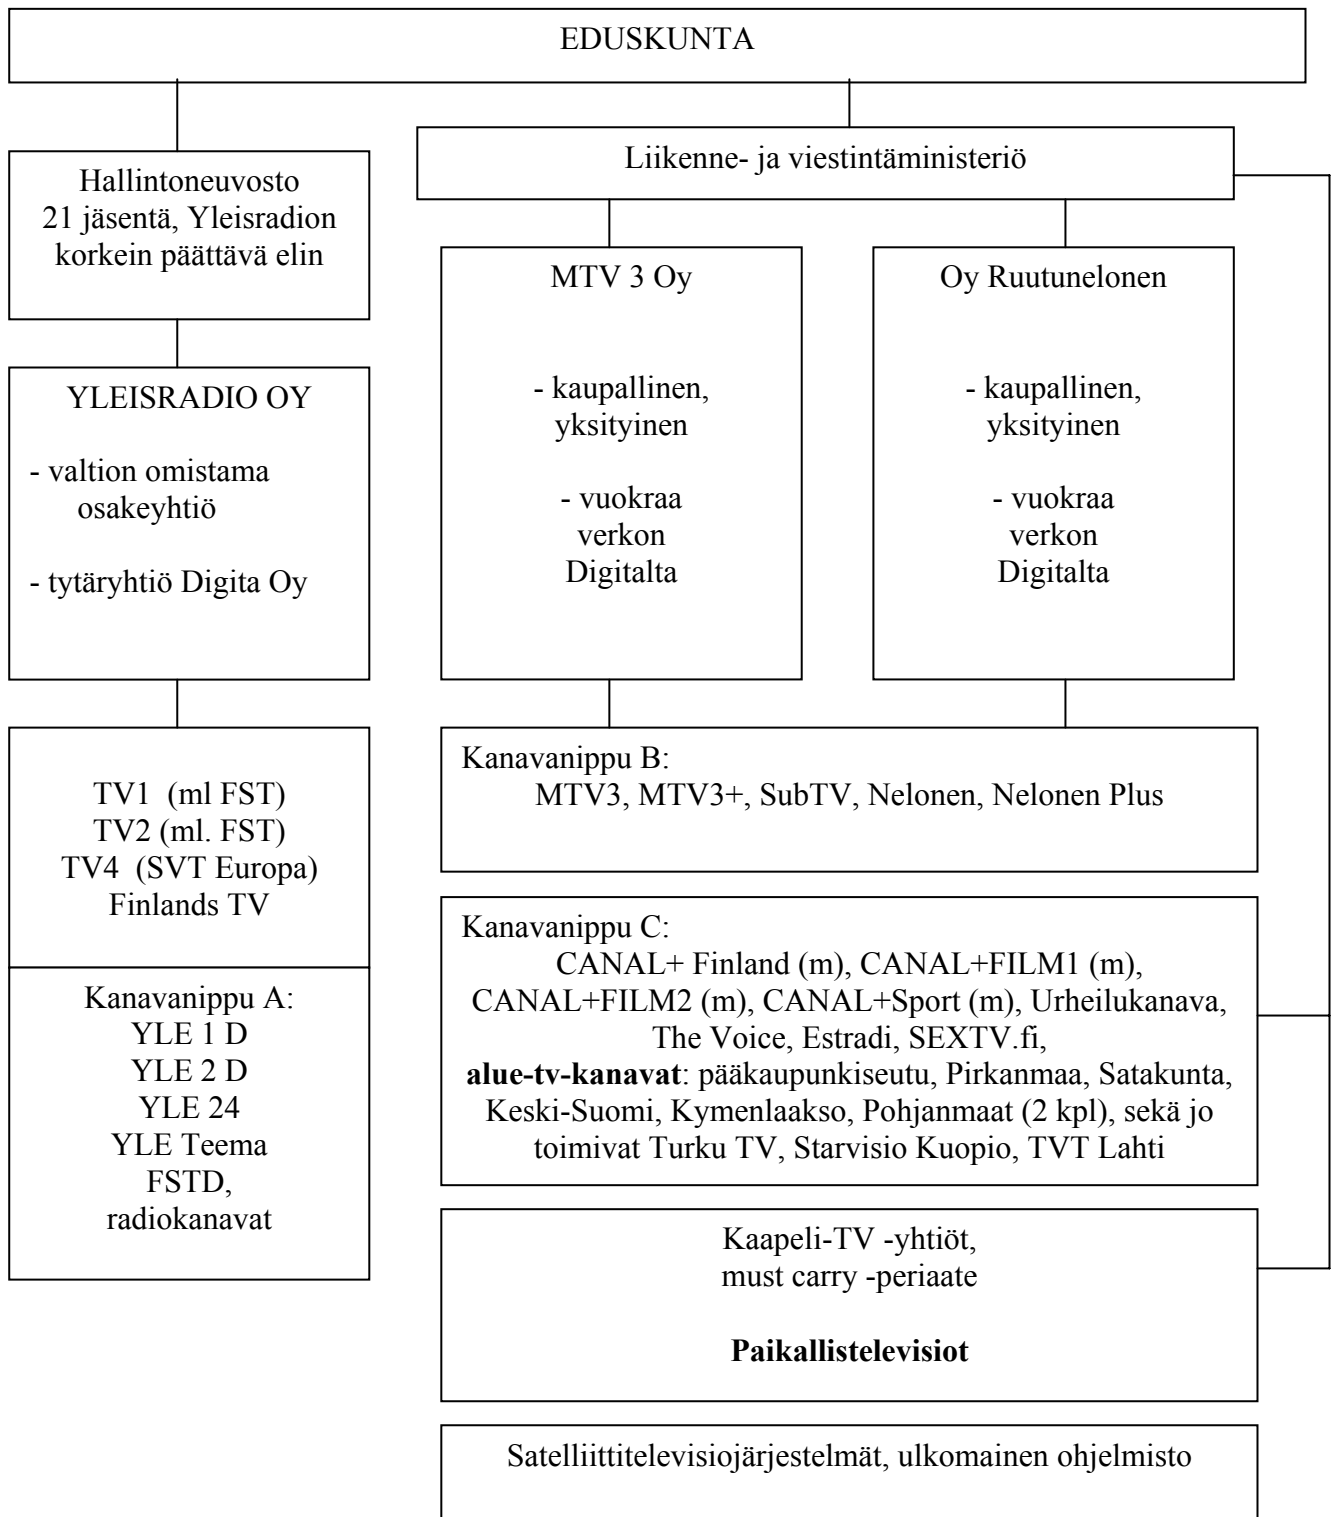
EDUSKUNTA

Hallintoneuvosto
21 jäsentä, Yleisradion korkein päättävä elin

YLEISRADIO OY

- valtion omistama osakeyhtiö

- tytäryhtiö Digita Oy

TV1 (ml FST)
TV2 (ml. FST)
TV4 (SVT Europa)
Finlands TV

Kanavanippu A:
YLE 1 D
YLE 2 D
YLE 24
YLE Teema
FSTD,
radiokanavat

Liikenne- ja viestintäministeriö

MTV 3 Oy

- kaupallinen, yksityinen

- vuokraa verkon Digitalta

Oy Ruutunelonen

- kaupallinen, yksityinen

- vuokraa verkon Digitalta

Kanavanippu B:
MTV3, MTV3+, SubTV, Nelonen, Nelonen Plus

Kanavanippu C:
CANAL+ Finland (m), CANAL+FILM1 (m), CANAL+FILM2 (m), CANAL+Sport (m), Urheilukanava, The Voice, Estradi, SEXTV.fi,
**alue-tv-kanavat**: pääkaupunkiseutu, Pirkanmaa, Satakunta, Keski-Suomi, Kymenlaakso, Pohjanmaat (2 kpl), sekä jo toimivat Turku TV, Starvisio Kuopio, TVT Lahti

Kaapeli-TV -yhtiöt,
must carry -periaate

**Paikallistelevisiot**

Satelliittitelevisiojärjestelmät, ulkomainen ohjelmisto